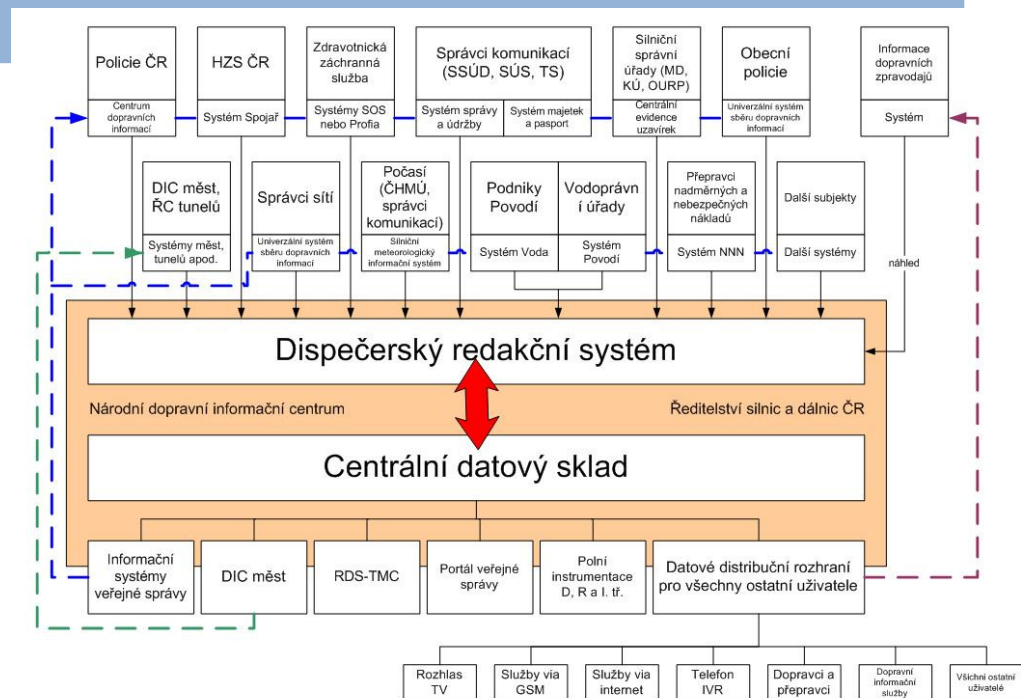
Policie ČR
Centrum dopravních informací

HZS ČR
Systém Spojař

Zdravotnická záchranná služba
Systémy SOS nebo Profia

Správci komunikací (SSÚD, SÚS, TS)
Systém správy a údržby
Systém majetek a pasport

Silniční správní úřady (MD, KÚ, OURP)
Centrální evidence uzavírek

Obecní policie
Univerzální systém sběru dopravních informací

Informace dopravních zpravodajů
Systém

DIC měst, ŘC tunelů
Systémy měst, tunelů apod.

Správci sítí
Univerzální systém sběru dopravních informací

Počasí (ČHMÚ, správci komunikací)
Silniční meteorologický informační systém

Podniky Povodí
Systém Voda

Vodoprávní úřady
Systém Povodí

Přepravci nadměrných a nebezpečných nákladů
Systém NNN

Další subjekty
Další systémy

náhled

Dispečerský redakční systém

Národní dopravní informační centrum

Ředitelství silnic a dálnic ČR

Centrální datový sklad

Informační systémy veřejné správy

DIC měst

RDS-TMC

Portál veřejné správy

Polní instrumentace D, R a I. tř.

Datové distribuční rozhraní pro všechny ostatní uživatele

Rozhlas TV

Služby via GSM

Služby via internet

Telefon IVR

Dopravci a přepravci

Dopravní informační služby

Všichni ostatní uživatelé